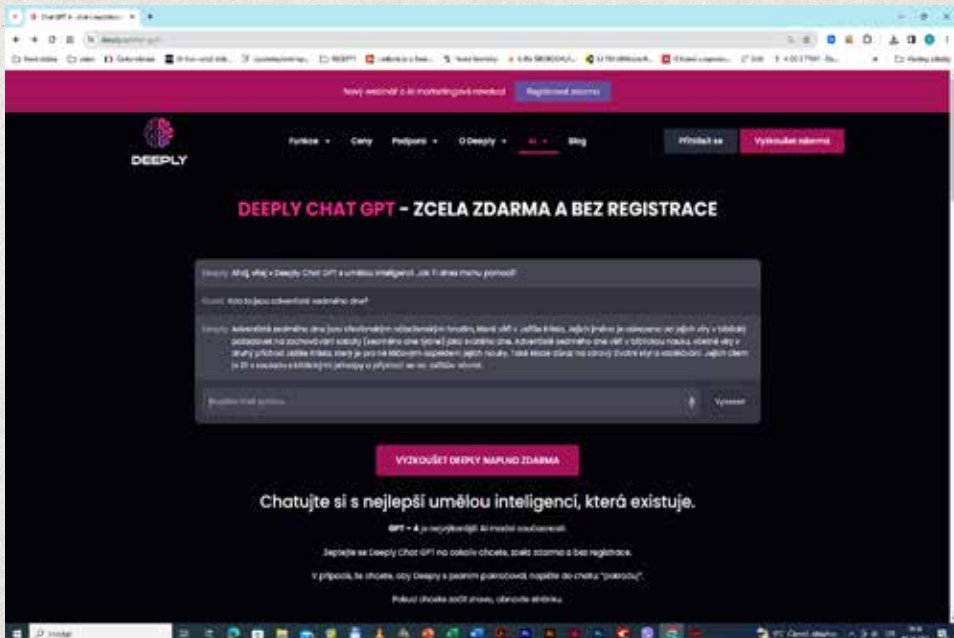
ChatGPT k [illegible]

Nový webinář o AI marketingové revoluci  Registrovat zdarma

DEEPLY

Funkce  Ceny  Podpora  O Deeply  AI  Blog  Přihlásit se  Vyzkoušet zdarma

DEEPLY CHAT GPT - ZCELA ZDARMA A BEZ REGISTRACE

Deeply: Ahoj, vítej v Deeply Chat GPT s umělou inteligencí. Jak ti dnes mohu pomoci?

Uživatel: Kdo to jsou adventisté sedmého dne?

Deeply: Adventisté sedmého dne jsou křesťanským náboženským hnutím, které věří v 2. příchod Krista. Jejich jméno je odvozeno od jejich víry v biblický požadavek na zachovávání soboty (sedmého dne týdne) jako svatého dne. Adventisté sedmého dne věří v biblickou nauku, včetně víry v druhý příchod Ježíše Krista, který je pro ně klíčovým aspektem jejich nauky. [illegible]

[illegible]  Vyslat

VYZKOUŠET DEEPLY NAPLNO ZDARMA

Chatujte si s nejlepší umělou inteligencí, která existuje.

GPT – 4 je nejvýkonnější AI model současnosti.

Zeptejte se Deeply Chat GPT na cokoliv chcete, zcela zdarma a bez registrace.

V případě, že chcete, aby Deeply s psaním pokračoval, napište do chatu "pokračuj".

Pokud chcete začít znovu, obnovte stránku.

Hledat